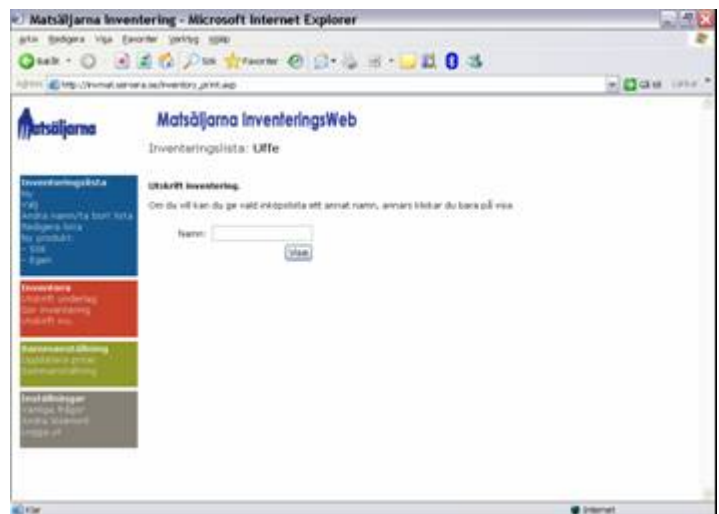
Matsäljarna Inventering - Microsoft Internet Explorer

Arkiv Redigera Visa Favoriter Verktyg Hjälp

Bakåt Sök Favoriter

Adress http://invmat.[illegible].se/inventory_print.asp Gå till Länkar

Matsäljarna

Matsäljarna InventeringsWeb

Inventeringslista: Uffe

Inventeringslista
Ny
Välj
Ändra namn/ta bort lista
Redigera lista
Ny produkt:
- SSK
- Egen

Inventera
Utskrift underlag
Gör inventering
Utskrift inv.

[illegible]
Uppdatera priser
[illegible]

Inställningar
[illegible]
Ändra lösenord
Logga ut

Utskrift inventering.

Om du vill kan du ge vald inköpslista ett annat namn, annars klickar du bara på visa

Namn:

Visa

Klar

Internet